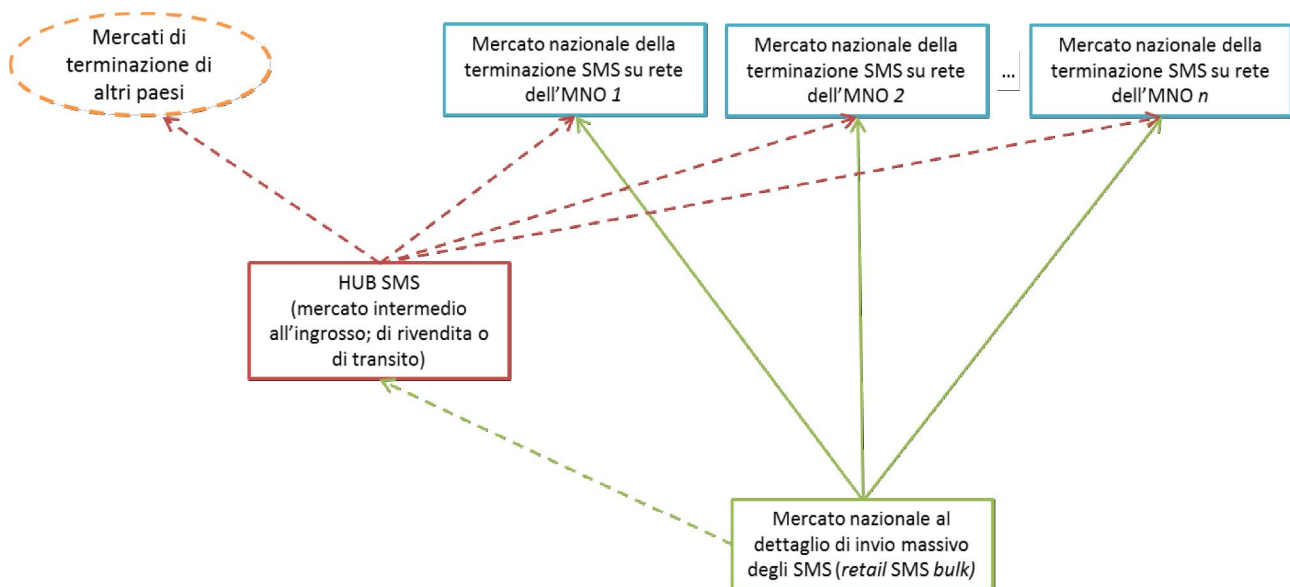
Mercati di terminazione di altri paesi

Mercato nazionale della terminazione SMS su rete dell'MNO 1

Mercato nazionale della terminazione SMS su rete dell'MNO 2

...

Mercato nazionale della terminazione SMS su rete dell'MNO n

HUB SMS (mercato intermedio all'ingrosso; di rivendita o di transito)

Mercato nazionale al dettaglio di invio massivo degli SMS (retail SMS bulk)